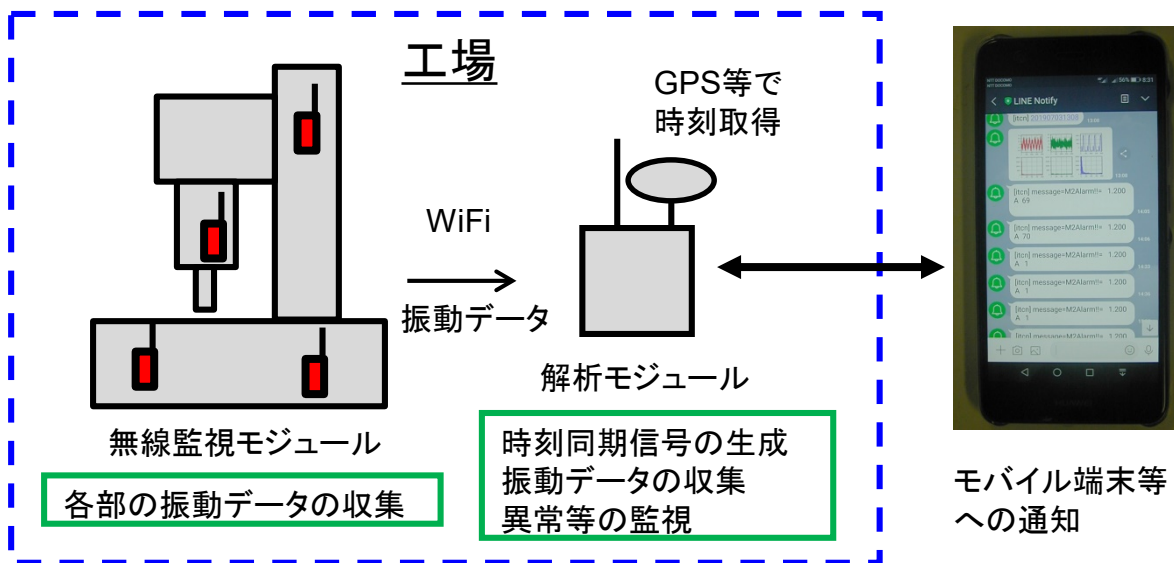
工場

GPS等で
時刻取得

WiFi

振動データ

解析モジュール

無線監視モジュール

各部の振動データの収集

時刻同期信号の生成
振動データの収集
異常等の監視

LINE Notify

[itcn] 20190703130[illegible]

[itcn] message=M2Alarm!!= 1.200
A 69

[itcn] message=M2Alarm!!= 1.200
A 70

[itcn] message=M2Alarm!!= 1.200
A 1

[itcn] message=M2Alarm!!= 1.200
A 1

[itcn] message=M2Alarm!!= 1.200
A 1

[itcn] message=M2Alarm!!= 1.200

モバイル端末等
への通知